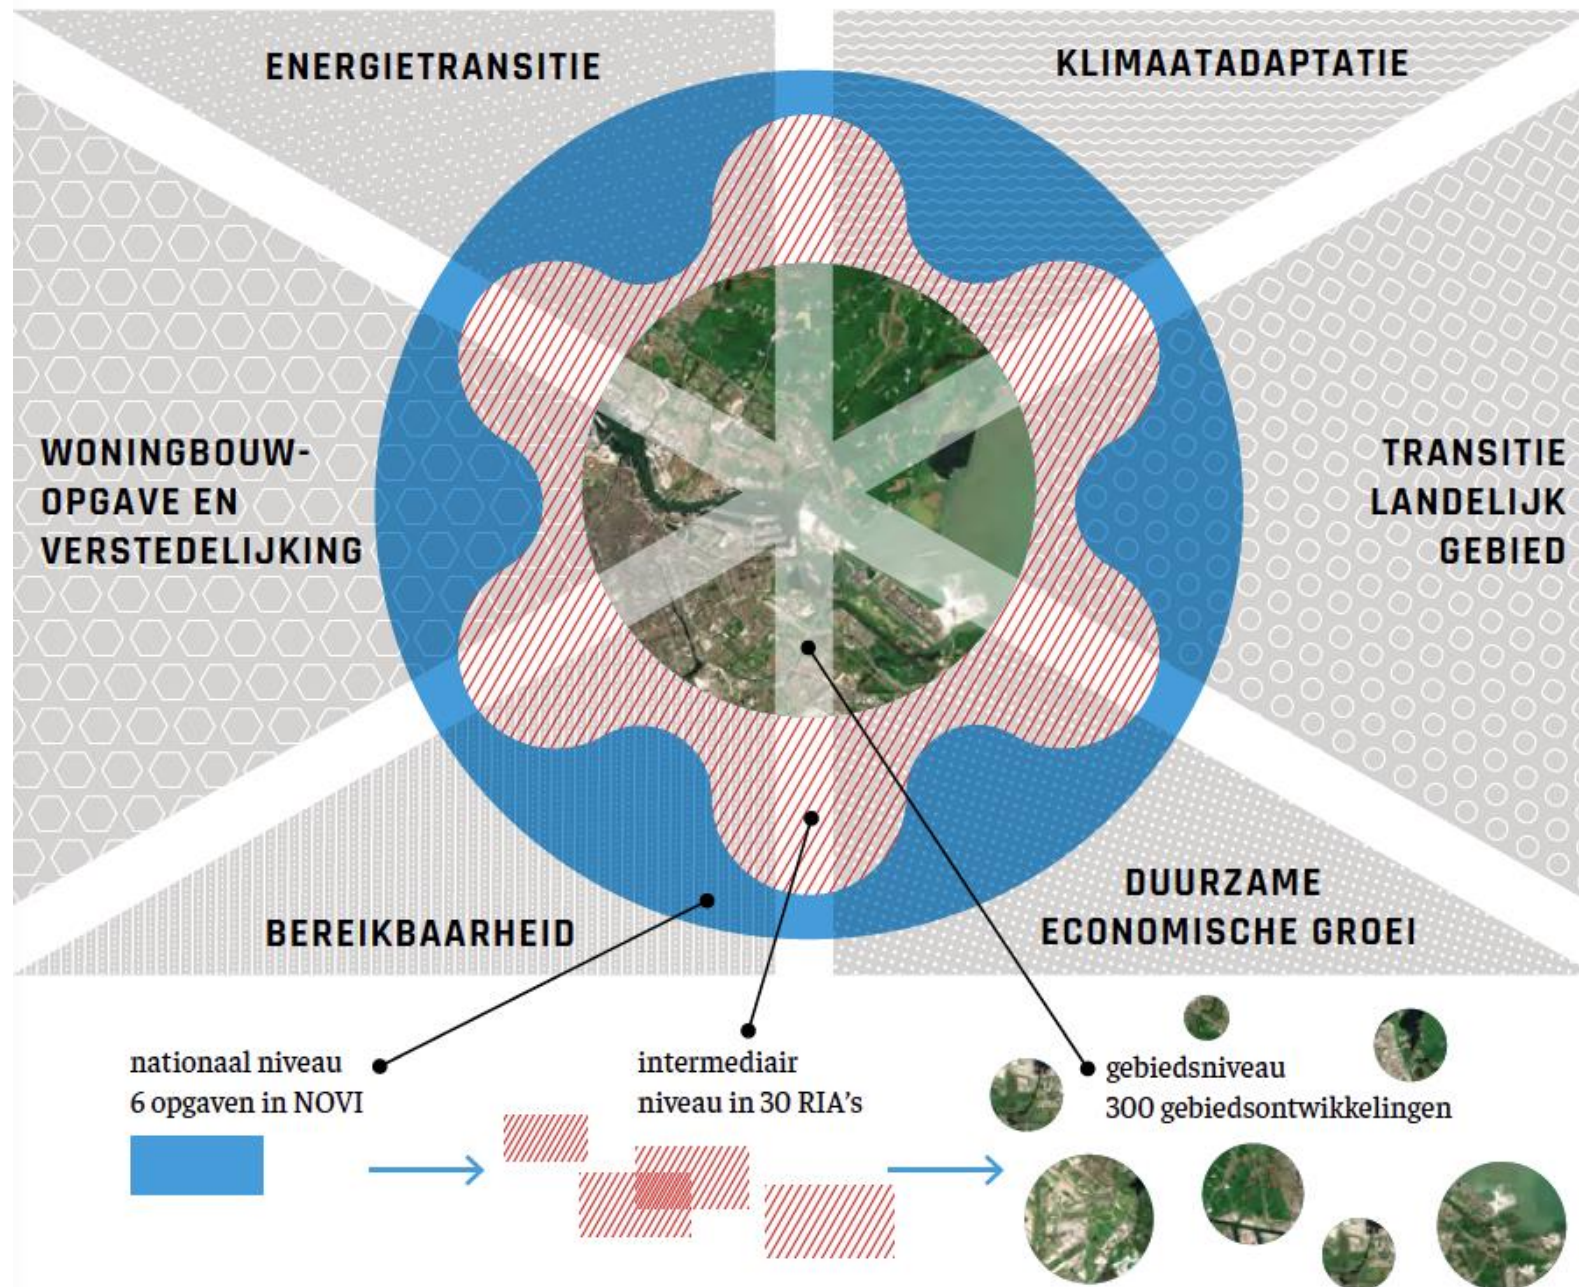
ENERGIETRANSITIE

KLIMAATADAPTATIE

WONINGBOUW-OPGAVE EN VERSTEDELIJKING

TRANSITIE LANDELIJK GEBIED

BEREIKBAARHEID

DUURZAME ECONOMISCHE GROEI

nationaal niveau
6 opgaven in NOVI

intermediair
niveau in 30 RIA's

gebiedsniveau
300 gebiedsontwikkelingen